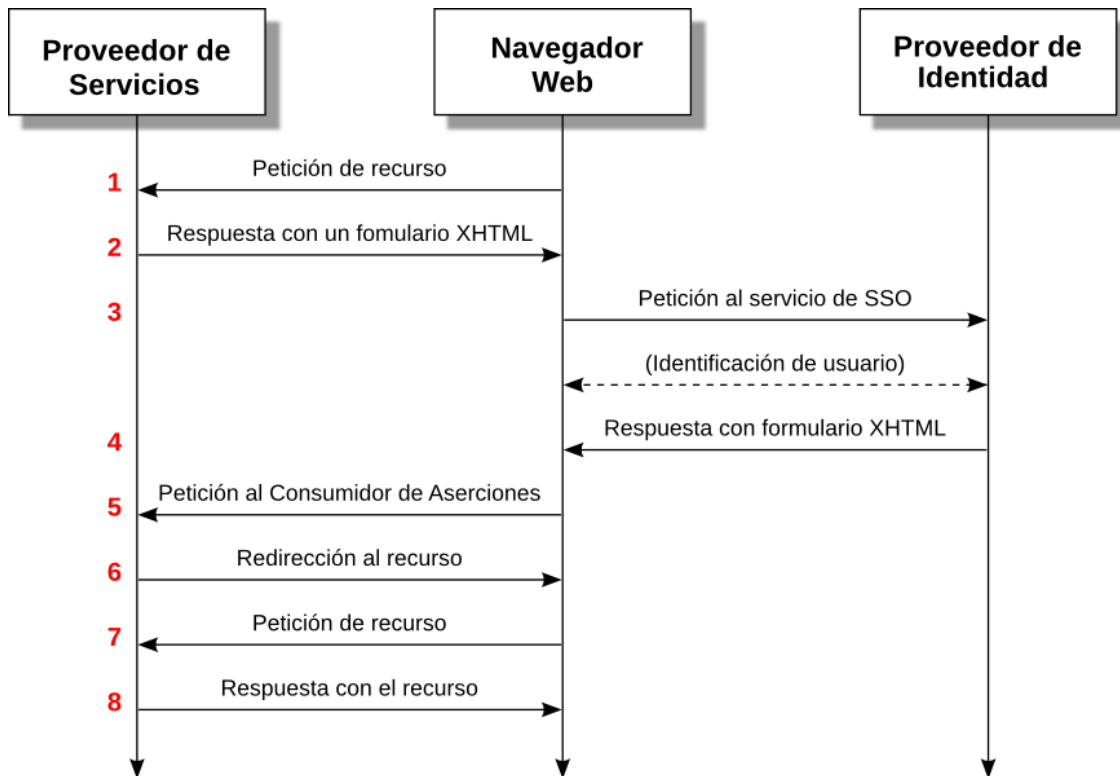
Proveedor de Servicios

Navegador Web

Proveedor de Identidad

1 Petición de recurso

2 Respuesta con un fomulario XHTML

3 Petición al servicio de SSO

(Identificación de usuario)

4 Respuesta con formulario XHTML

5 Petición al Consumidor de Aserciones

6 Redirección al recurso

7 Petición de recurso

8 Respuesta con el recurso